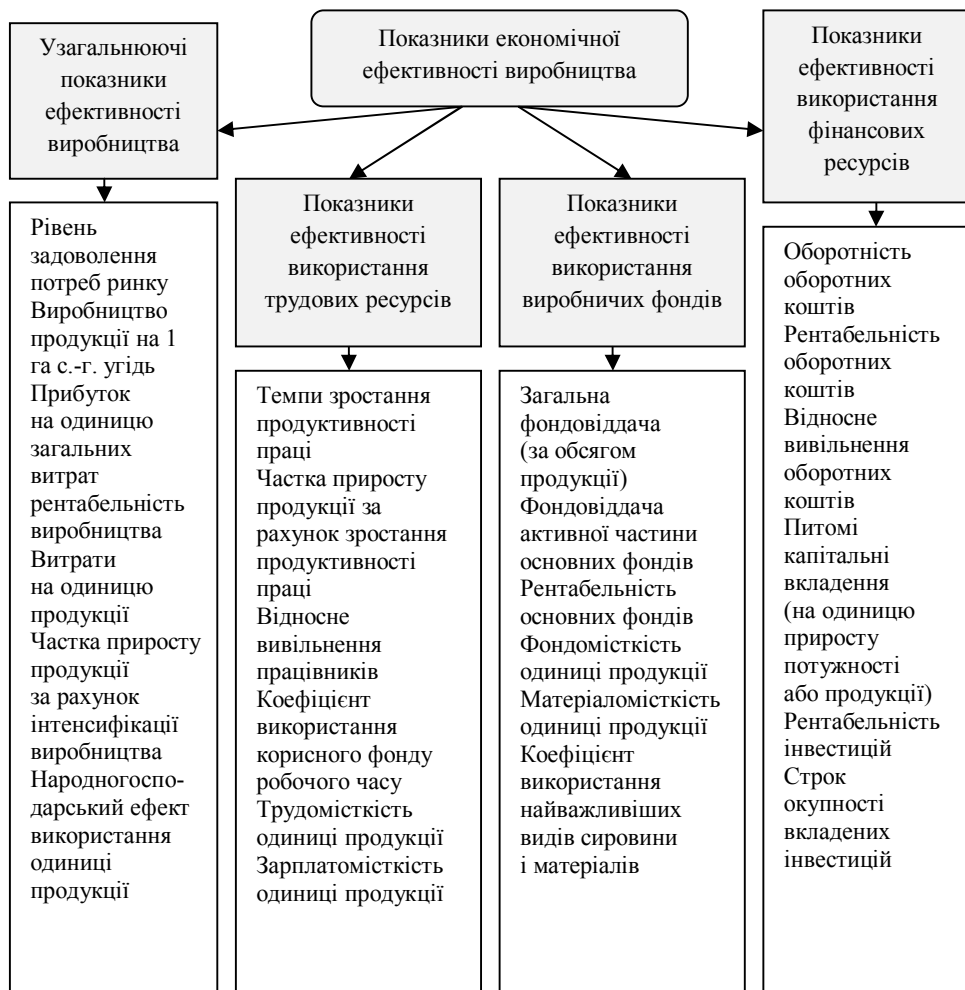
Показники економічної ефективності виробництва

Узагальнюючі показники ефективності виробництва

Рівень задоволення потреб ринку
Виробництво продукції на 1 га с.-г. угідь
Прибуток на одиницю загальних витрат рентабельність виробництва
Витрати на одиницю продукції
Частка приросту продукції за рахунок інтенсифікації виробництва
Народногосподарський ефект використання одиниці продукції

Показники ефективності використання трудових ресурсів

Темпи зростання продуктивності праці
Частка приросту продукції за рахунок зростання продуктивності праці
Відносне вивільнення працівників
Коефіцієнт використання корисного фонду робочого часу
Трудомісткість одиниці продукції
Зарплатомісткість одиниці продукції

Показники ефективності використання виробничих фондів

Загальна фондовіддача (за обсягом продукції)
Фондовіддача активної частини основних фондів
Рентабельність основних фондів
Фондомісткість одиниці продукції
Матеріаломісткість одиниці продукції
Коефіцієнт використання найважливіших видів сировини і матеріалів

Показники ефективності використання фінансових ресурсів

Оборотність оборотних коштів
Рентабельність оборотних коштів
Відносне вивільнення оборотних коштів
Питомі капітальні вкладення (на одиницю приросту потужності або продукції)
Рентабельність інвестицій
Строк окупності вкладених інвестицій